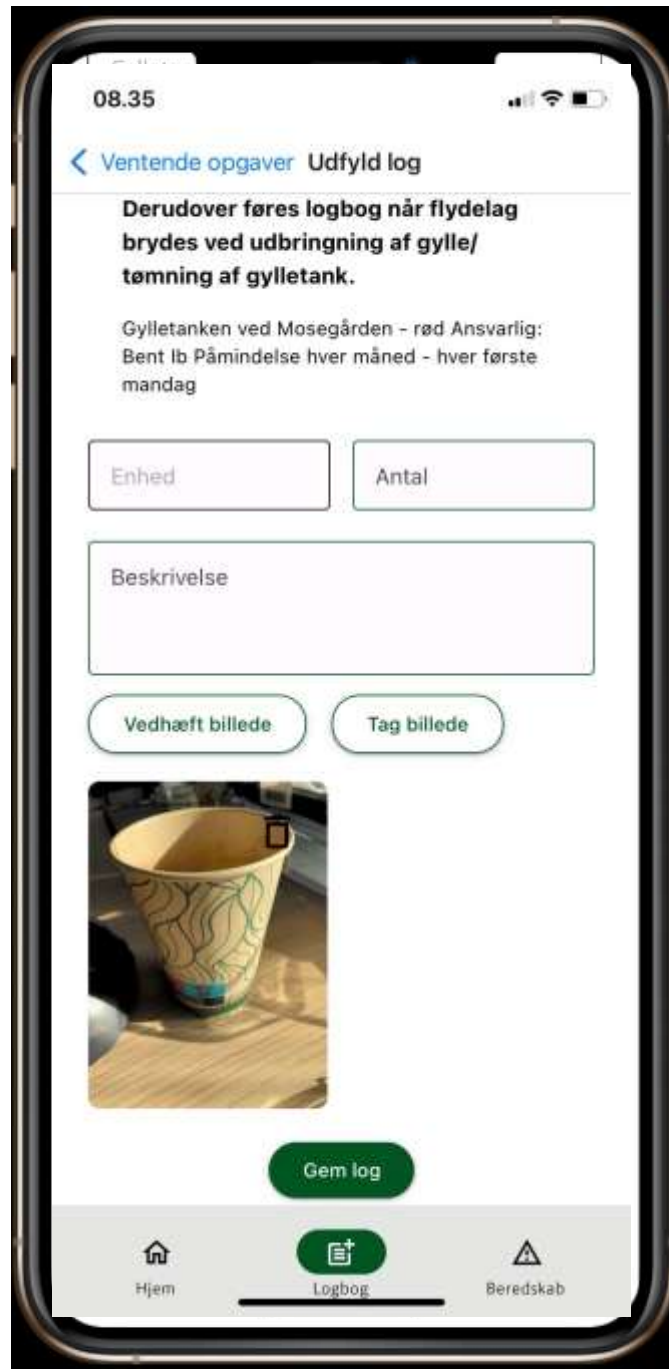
08.35

Ventende opgaver Udfyld log

Derudover føres logbog når flydelag brydes ved udbringning af gylle/ tømning af gylletank.

Gylletanken ved Mosegården - rød Ansvarlig: Bent Ib Påmindelse hver måned - hver første mandag

Enhed

Antal

Beskrivelse

Vedhæft billede

Tag billede

Gem log

Hjem

Logbog

Beredskab